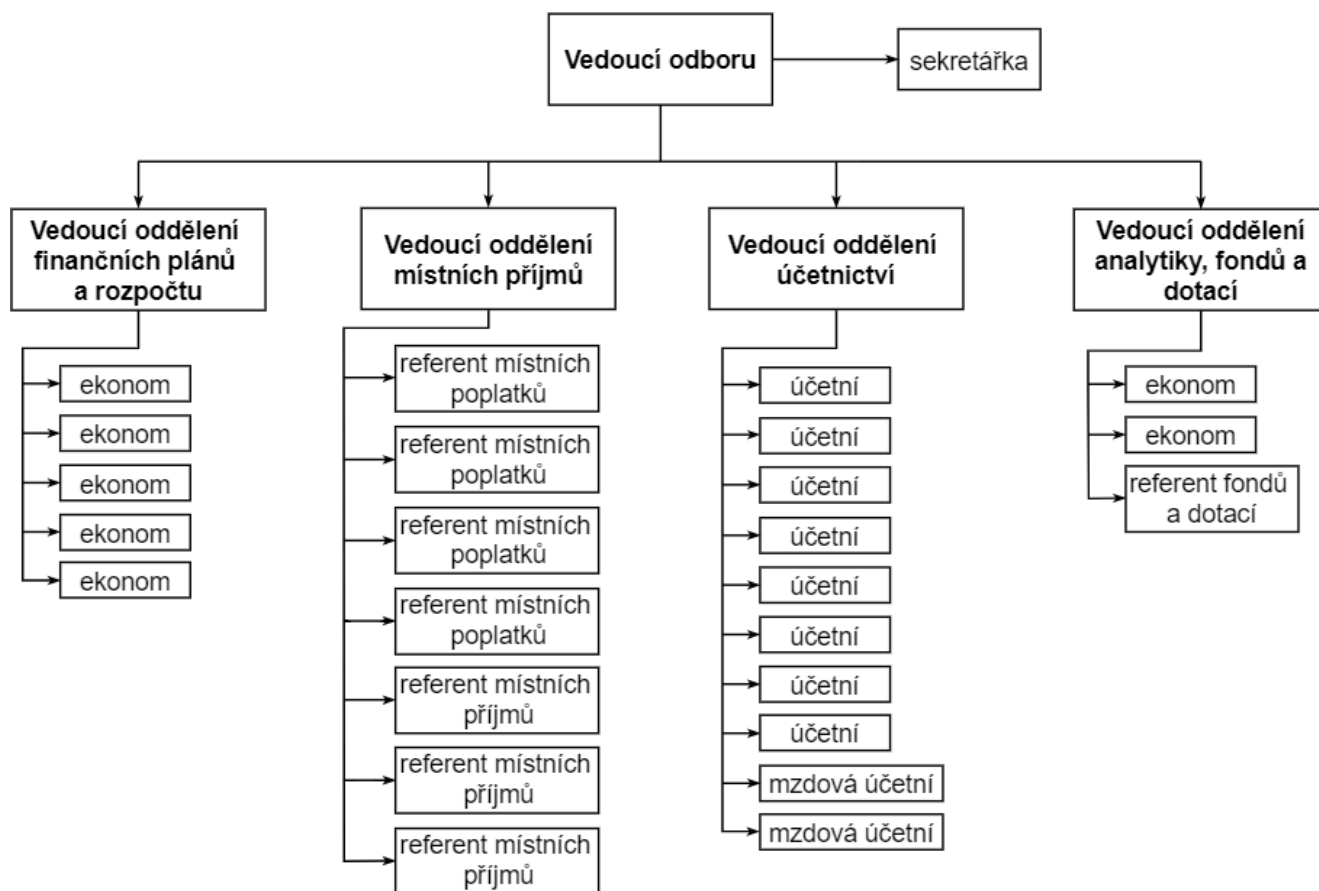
Vedoucí odboru

sekretářka

Vedoucí oddělení finančních plánů a rozpočtu

ekonom
ekonom
ekonom
ekonom
ekonom

Vedoucí oddělení místních příjmů

referent místních poplatků
referent místních poplatků
referent místních poplatků
referent místních poplatků
referent místních příjmů
referent místních příjmů
referent místních příjmů

Vedoucí oddělení účetnictví

účetní
účetní
účetní
účetní
účetní
účetní
účetní
účetní
mzdová účetní
mzdová účetní

Vedoucí oddělení analytiky, fondů a dotací

ekonom
ekonom
referent fondů a dotací